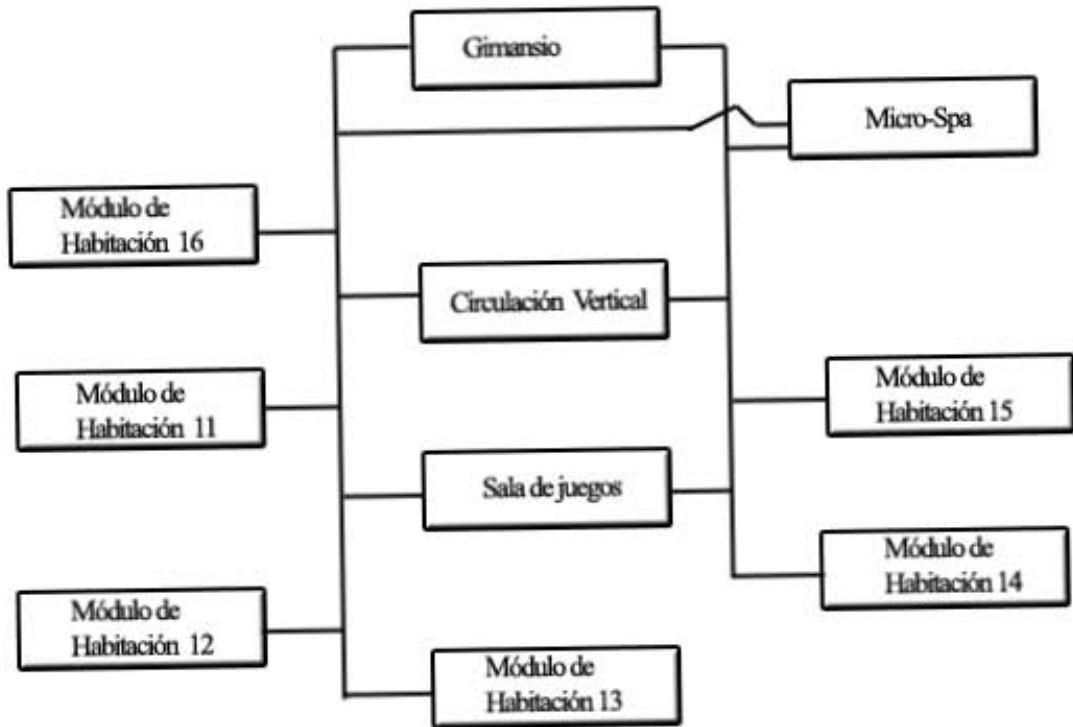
Gimansio

Micro-Spa

Módulo de Habitación 16

Circulación Vertical

Módulo de Habitación 15

Módulo de Habitación 11

Sala de juegos

Módulo de Habitación 14

Módulo de Habitación 12

Módulo de Habitación 13